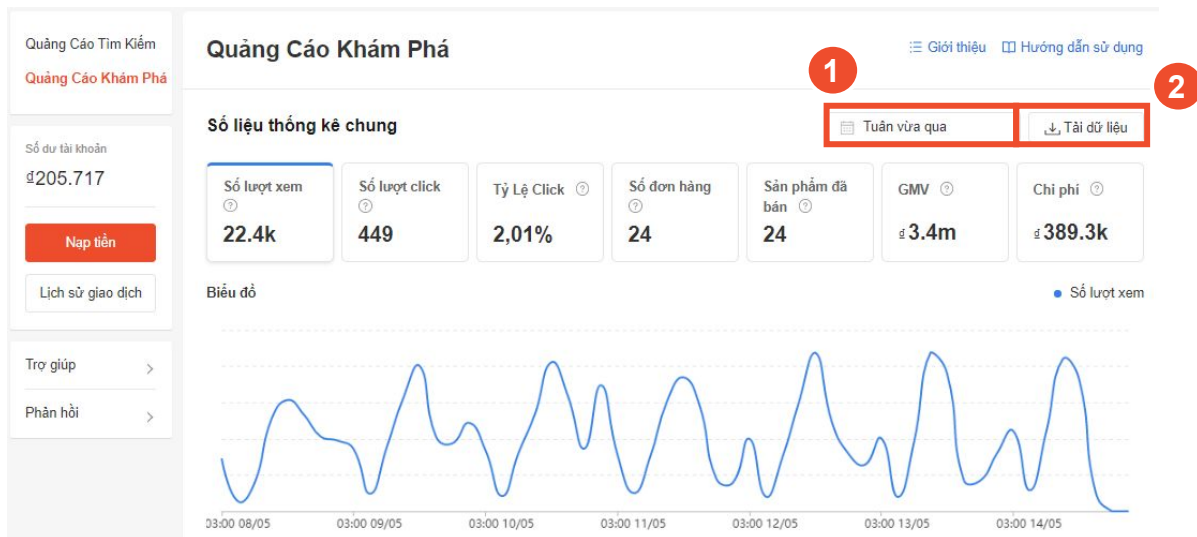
Quảng Cáo Tìm Kiếm
Quảng Cáo Khám Phá

Số dư tài khoản
₫205.717

Nạp tiền

Lịch sử giao dịch

Trợ giúp

Phản hồi

Quảng Cáo Khám Phá

Giới thiệu Hướng dẫn sử dụng

1

2

Số liệu thống kê chung

Tuần vừa qua

Tải dữ liệu

| Số lượt xem | Số lượt click | Tỷ Lệ Click | Số đơn hàng | Sản phẩm đã bán | GMV | Chi phí |
|---|---|---|---|---|---|---|
| 22.4k | 449 | 2,01% | 24 | 24 | ₫3.4m | ₫389.3k |

Biểu đồ

Số lượt xem

03:00 08/05 03:00 09/05 03:00 10/05 03:00 11/05 03:00 12/05 03:00 13/05 03:00 14/05